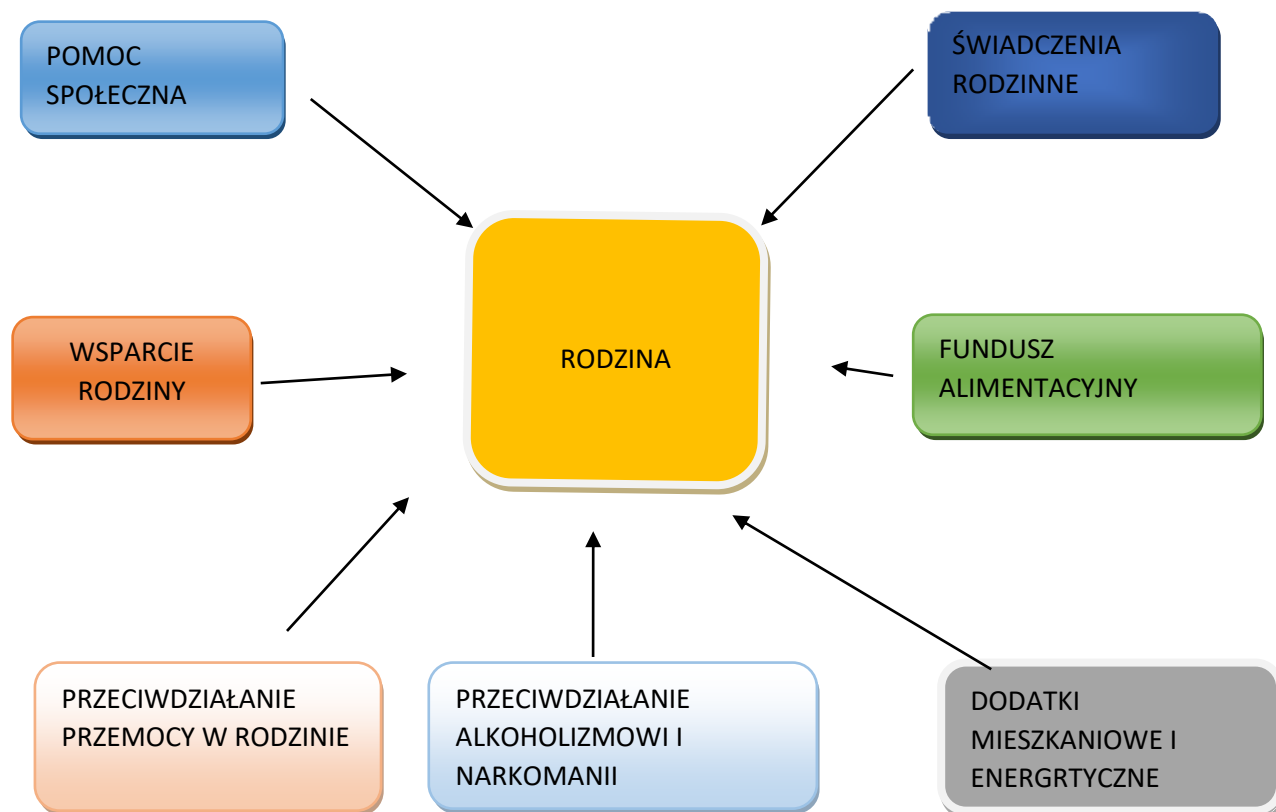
POMOC SPOŁECZNA

ŚWIADCZENIA RODZINNE

RODZINA

WSPARCIE RODZINY

FUNDUSZ ALIMENTACYJNY

PRZECIWDZIAŁANIE PRZEMOCY W RODZINIE

PRZECIWDZIAŁANIE ALKOHOLIZMOWI I NARKOMANII

DODATKI MIESZKANIOWE I ENERGRTYCZNE